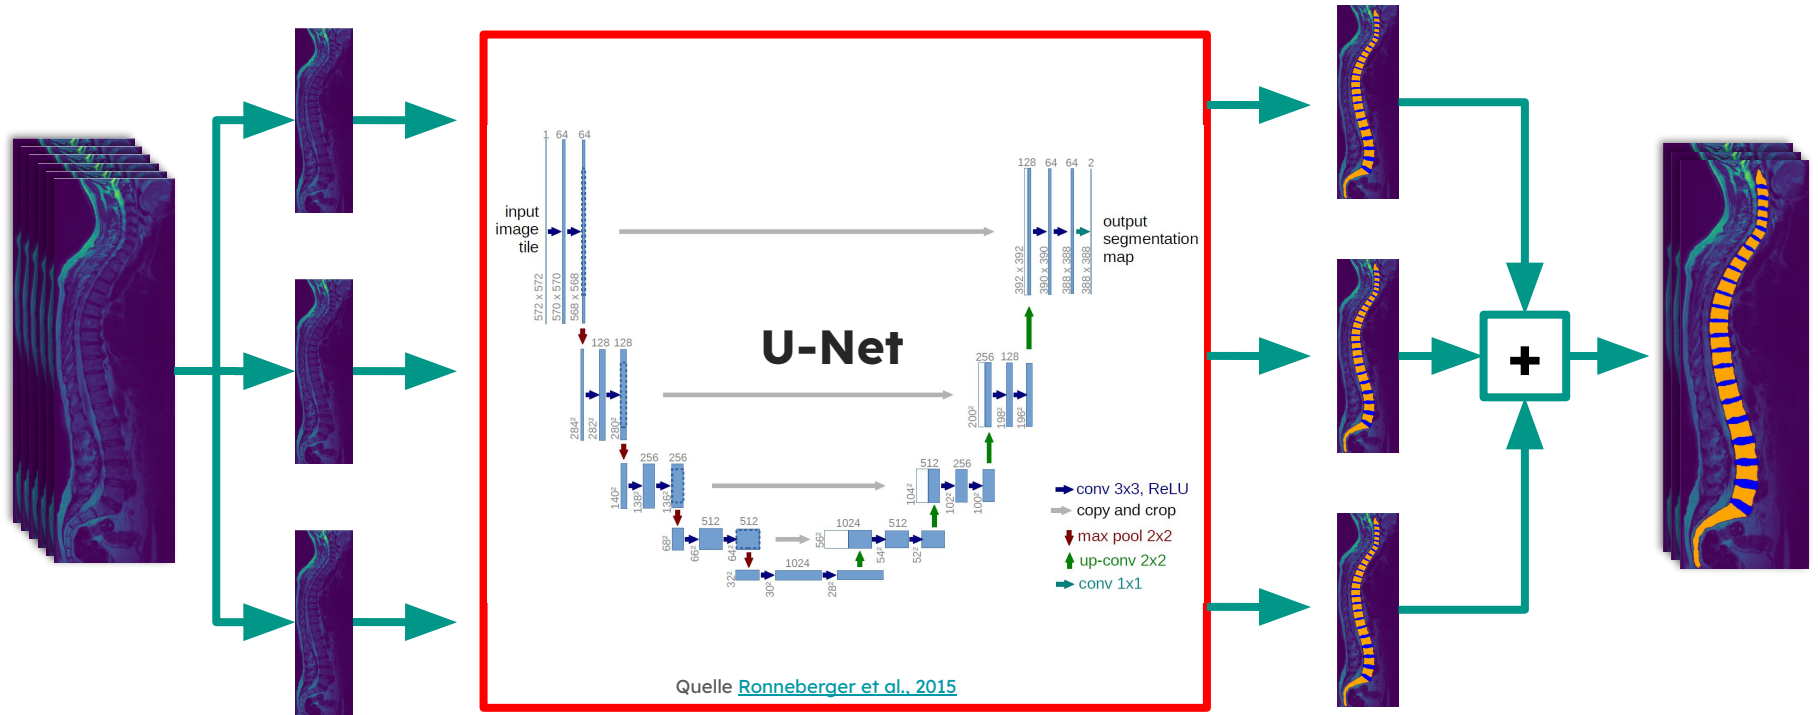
1 64 64

input image tile

572 x 572
570 x 570
568 x 568

128 128

$284^2$
$282^2$
$280^2$

256 256

$140^2$
$138^2$
$136^2$

512 512

$68^2$
$66^2$
$64^2$

1024

$32^2$
$30^2$
$28^2$

1024

$56^2$
$54^2$
$52^2$

512

512 256

$104^2$
$102^2$
$100^2$

256 128

$200^2$
$198^2$
$196^2$

128 64 64 2

392 x 392
390 x 390
388 x 388
388 x 388

output segmentation map

U-Net

conv 3x3, ReLU
copy and crop
max pool 2x2
up-conv 2x2
conv 1x1

Quelle Ronneberger et al., 2015

+